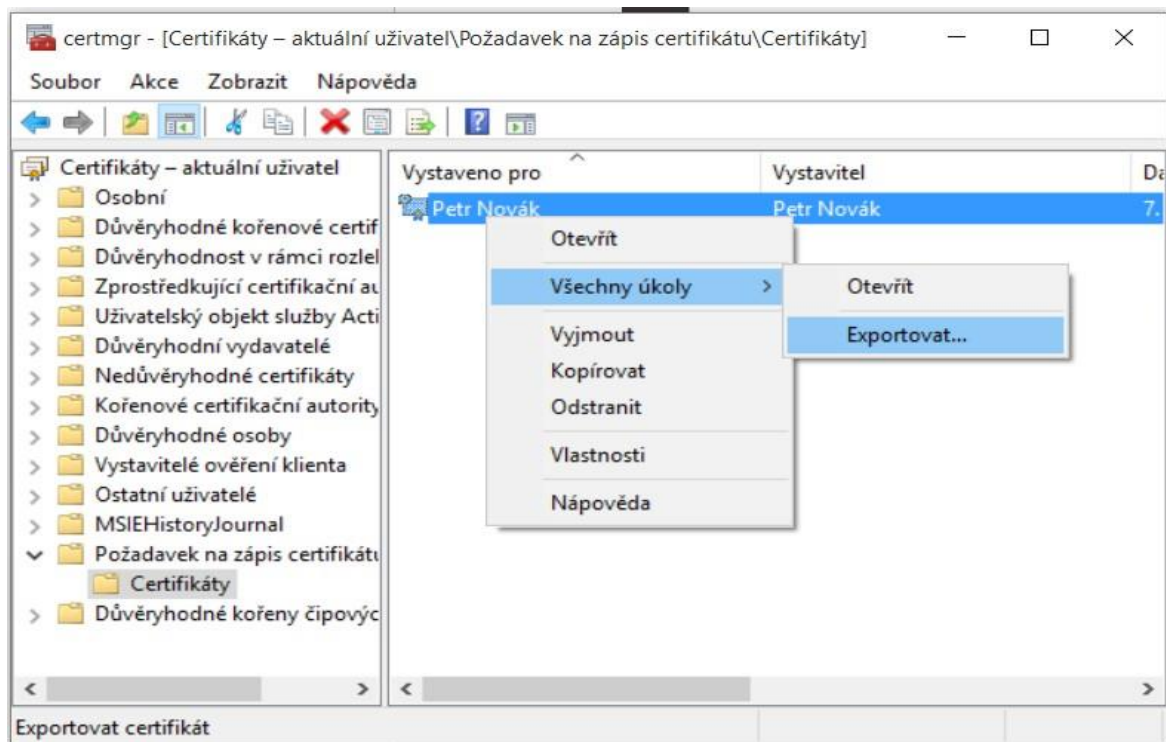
certmgr - [Certifikáty – aktuální uživatel\Požadavek na zápis certifikátu\Certifikáty]

Soubor Akce Zobrazit Nápověda

Certifikáty – aktuální uživatel
Osobní
Důvěryhodné kořenové certif
Důvěryhodnost v rámci rozlel
Zprostředkující certifikační au
Uživatelský objekt služby Acti
Důvěryhodní vydavatelé
Nedůvěryhodné certifikáty
Kořenové certifikační autority
Důvěryhodné osoby
Vystavitelé ověření klienta
Ostatní uživatelé
MSIEHistoryJournal
Požadavek na zápis certifikátu
Certifikáty
Důvěryhodné kořeny čipovýc

| Vystaveno pro | Vystavitel | Da |
|---|---|---|
| Petr Novák | Petr Novák | 7. |

Otevřít
Všechny úkoly
Vyjmout
Kopírovat
Odstranit
Vlastnosti
Nápověda

Otevřít
Exportovat...

Exportovat certifikát